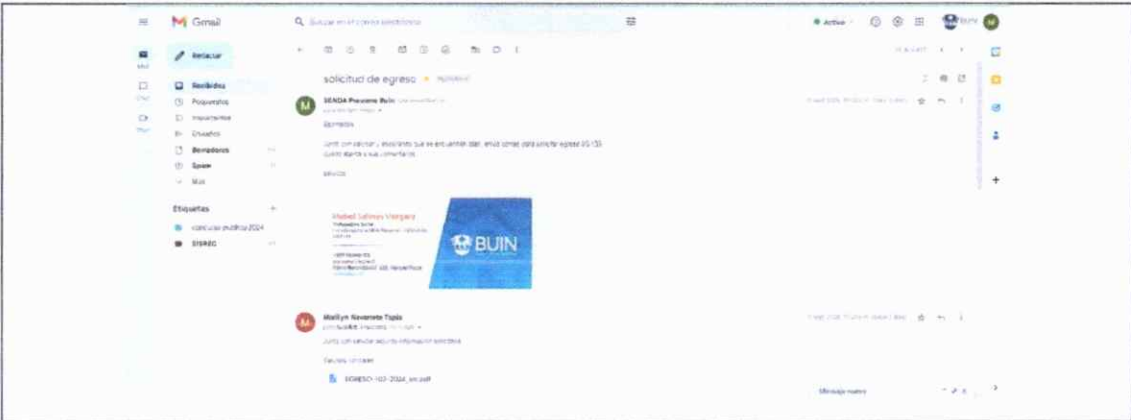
Gmail

Buscar en el correo electrónico

Activo

Redactar

Recibidos
Pospuestos
Importantes
Enviados
Borradores
Spam
Más

Etiquetas
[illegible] pública 2024
SISREC

solicitud de egreso

SENDA Previene Buin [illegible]

Estimados

Junto con saludar y esperando que se encuentren bien, envío correo para solicitar egreso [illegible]
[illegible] a sus comentarios.

Saludos

Maribel Salinas Vergara

BUIN

Marilyn Navarrete Tapia

Junto con saludar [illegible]

Saludos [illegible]

EGRESO-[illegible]-2024_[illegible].pdf

Mensaje nuevo